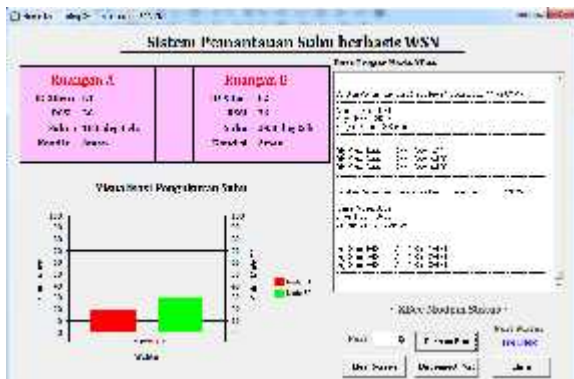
Sistem Pemantauan Suhu berbasis WSN

Ruangan A
ID Sensor : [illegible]
RSSI : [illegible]
Suhu : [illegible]
Kondisi : Aman

Ruangan B
ID Sensor : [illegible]
RSSI : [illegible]
Suhu : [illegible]
Kondisi : Aman

Data Dengan Mode Biner

Visualisasi Pengukuran Suhu

Suhu

Kirim Node Status

Mulai Pemantauan

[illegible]